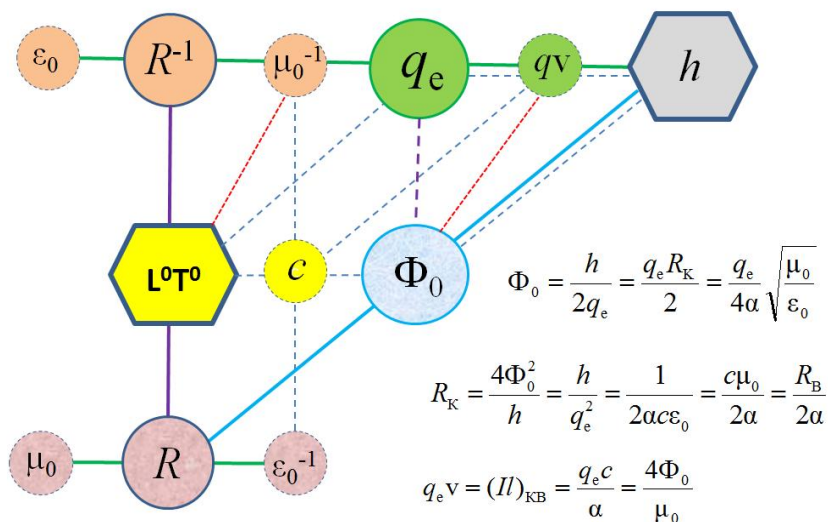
$\varepsilon_0$

$R^{-1}$

$\mu_0{}^{-1}$

$q_e$

$q$v

$h$

$L^0T^0$

$c$

$\Phi_0$

$\mu_0$

$R$

$\varepsilon_0{}^{-1}$

$\Phi_0 = \frac{h}{2q_e} = \frac{q_e R_K}{2} = \frac{q_e}{4\alpha}\sqrt{\frac{\mu_0}{\varepsilon_0}}$

$R_K = \frac{4\Phi_0^2}{h} = \frac{h}{q_e^2} = \frac{1}{2\alpha c\varepsilon_0} = \frac{c\mu_0}{2\alpha} = \frac{R_B}{2\alpha}$

$q_e v = (Il)_{KB} = \frac{q_e c}{\alpha} = \frac{4\Phi_0}{\mu_0}$